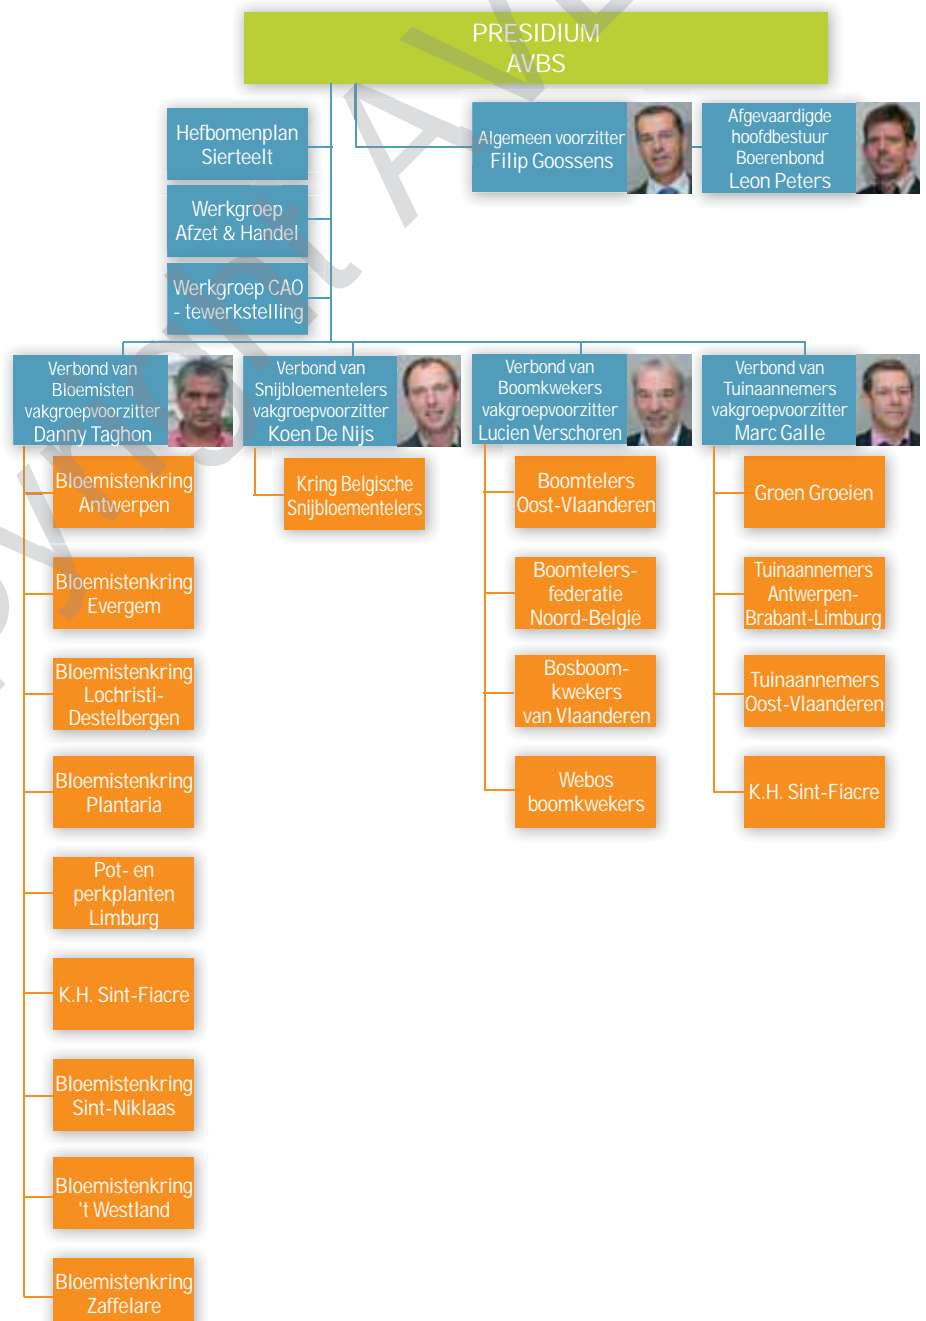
PRESIDIUM
AVBS

Hefbomenplan Sierteelt

Werkgroep Afzet & Handel

Werkgroep CAO - tewerkstelling

Algemeen voorzitter Filip Goossens

Afgevaardigde hoofdbestuur Boerenbond Leon Peters

Verbond van Bloemisten vakgroepvoorzitter Danny Taghon

Bloemistenkring Antwerpen

Bloemistenkring Evergem

Bloemistenkring Lochristi-Destelbergen

Bloemistenkring Plantaria

Pot- en perkplanten Limburg

K.H. Sint-Fiacre

Bloemistenkring Sint-Niklaas

Bloemistenkring 't Westland

Bloemistenkring Zaffelare

Verbond van Snijbloementelers vakgroepvoorzitter Koen De Nijs

Kring Belgische Snijbloementelers

Verbond van Boomkwekers vakgroepvoorzitter Lucien Verschoren

Boomtelers Oost-Vlaanderen

Boomtelers-federatie Noord-België

Bosboom-kwekers van Vlaanderen

Webos boomkwekers

Verbond van Tuinaannemers vakgroepvoorzitter Marc Galle

Groen Groeien

Tuinaannemers Antwerpen-Brabant-Limburg

Tuinaannemers Oost-Vlaanderen

K.H. Sint-Fiacre